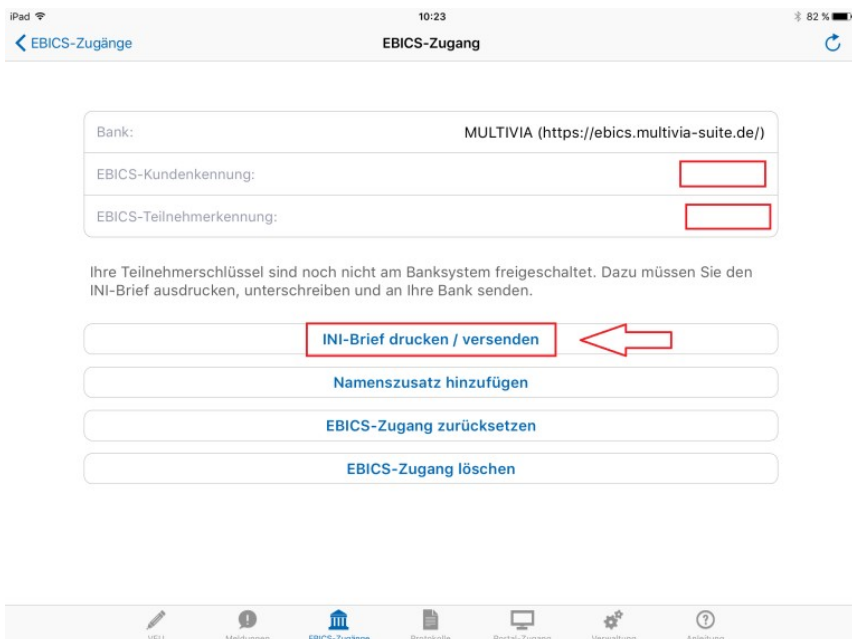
iPad 10:23 82 %

EBICS-Zugänge EBICS-Zugang

Bank: MULTIVIA (https://ebics.multivia-suite.de/)

EBICS-Kundenkennung:

EBICS-Teilnehmerkennung:

Ihre Teilnehmerschlüssel sind noch nicht am Banksystem freigeschaltet. Dazu müssen Sie den INI-Brief ausdrucken, unterschreiben und an Ihre Bank senden.

INI-Brief drucken / versenden

Namenszusatz hinzufügen

EBICS-Zugang zurücksetzen

EBICS-Zugang löschen

VEU Meldungen EBICS-Zugänge Protokolle Portal-Zugang Verwaltung Anleitung